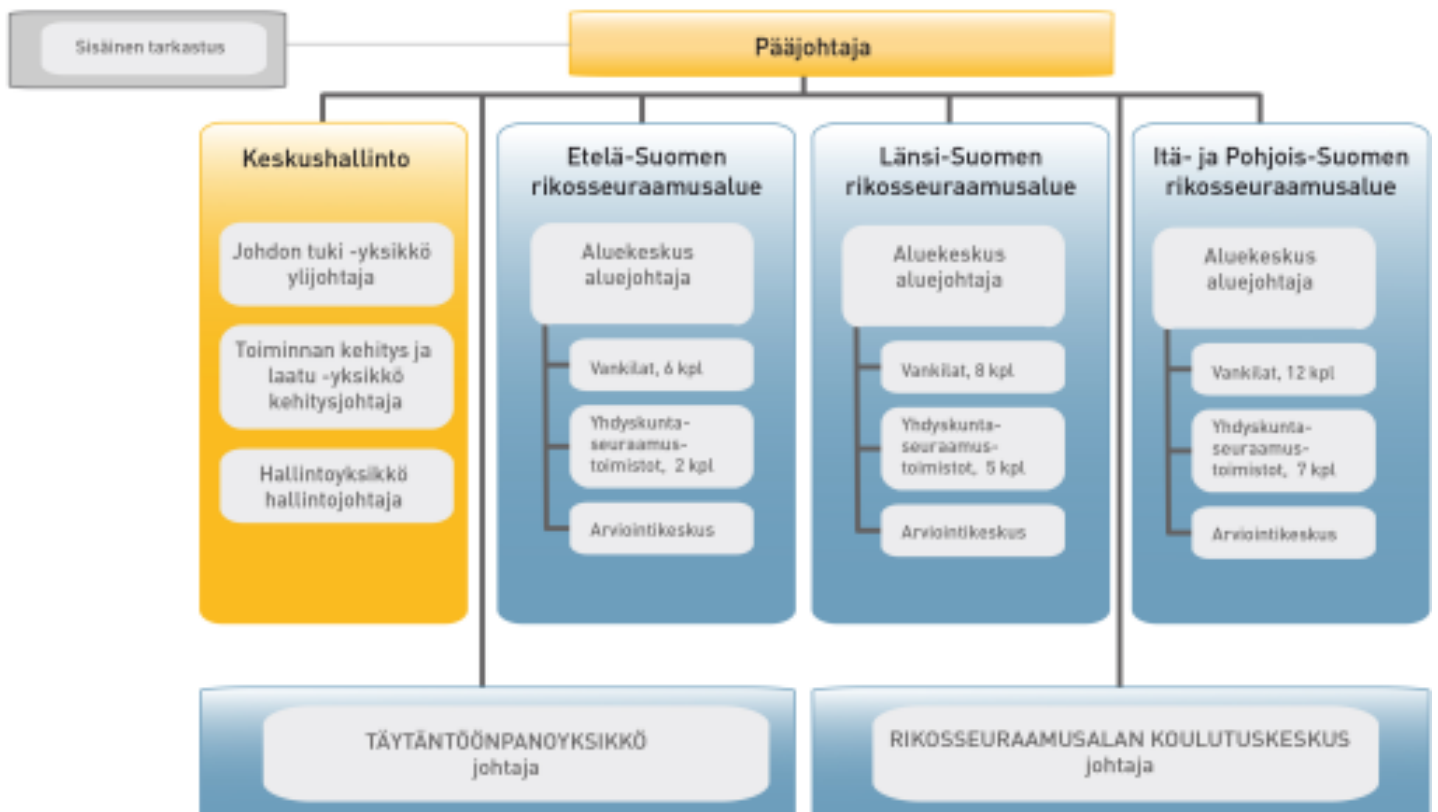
Sisäinen tarkastus

Pääjohtaja

Keskushallinto

Johdon tuki -yksikkö ylijohtaja

Toiminnan kehitys ja laatu -yksikkö kehitysjohtaja

Hallintoyksikkö hallintojohtaja

Etelä-Suomen rikosseuraamusalue

Aluekeskus aluejohtaja

Vankilat, 6 kpl

Yhdyskuntaseuraamustoimistot, 2 kpl

Arviointikeskus

Länsi-Suomen rikosseuraamusalue

Aluekeskus aluejohtaja

Vankilat, 8 kpl

Yhdyskuntaseuraamustoimistot, 5 kpl

Arviointikeskus

Itä- ja Pohjois-Suomen rikosseuraamusalue

Aluekeskus aluejohtaja

Vankilat, 12 kpl

Yhdyskuntaseuraamustoimistot, 7 kpl

Arviointikeskus

TÄYTÄNTÖÖNPANOYKSIKKÖ johtaja

RIKOSSEURAAMUSALAN KOULUTUSKESKUS johtaja